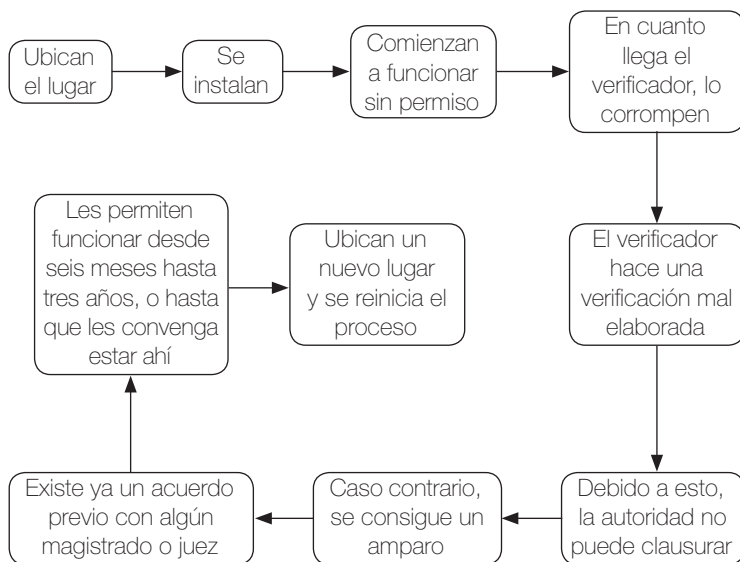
Ubican el lugar

Se instalan

Comienzan a funcionar sin permiso

En cuanto llega el verificador, lo corrompen

El verificador hace una verificación mal elaborada

Debido a esto, la autoridad no puede clausurar

Caso contrario, se consigue un amparo

Existe ya un acuerdo previo con algún magistrado o juez

Les permiten funcionar desde seis meses hasta tres años, o hasta que les convenga estar ahí

Ubican un nuevo lugar y se reinicia el proceso